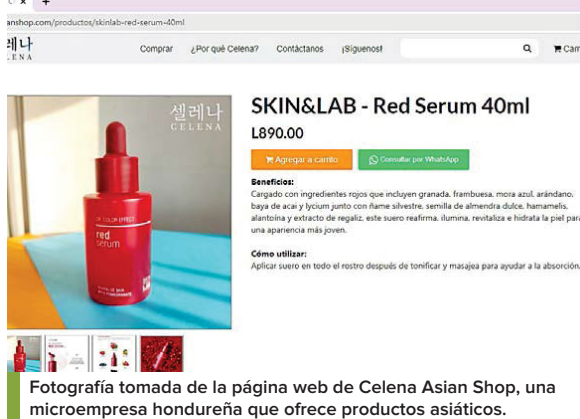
anshop.com/productos/skinlab-red-serum-40ml

셀레나 CELENA

Comprar ¿Por qué Celena? Contáctanos ¡Síguenos!

Car

셀레나 CELENA

red serum

SKIN&LAB - Red Serum 40ml

L890.00

Agregar a carrito

Consultar por WhatsApp

Beneficios:
Cargado con ingredientes rojos que incluyen granada, frambuesa, mora azul, arándano, baya de acai y lycium junto con ñame silvestre, semilla de almendra dulce, hamamelis, alantoína y extracto de regaliz, este suero reafirma, ilumina, revitaliza e hidrata la piel para una apariencia más joven.

Cómo utilizar:
Aplicar suero en todo el rostro después de tonificar y masajea para ayudar a la absorción.

Fotografía tomada de la página web de Celena Asian Shop, una microempresa hondureña que ofrece productos asiáticos.